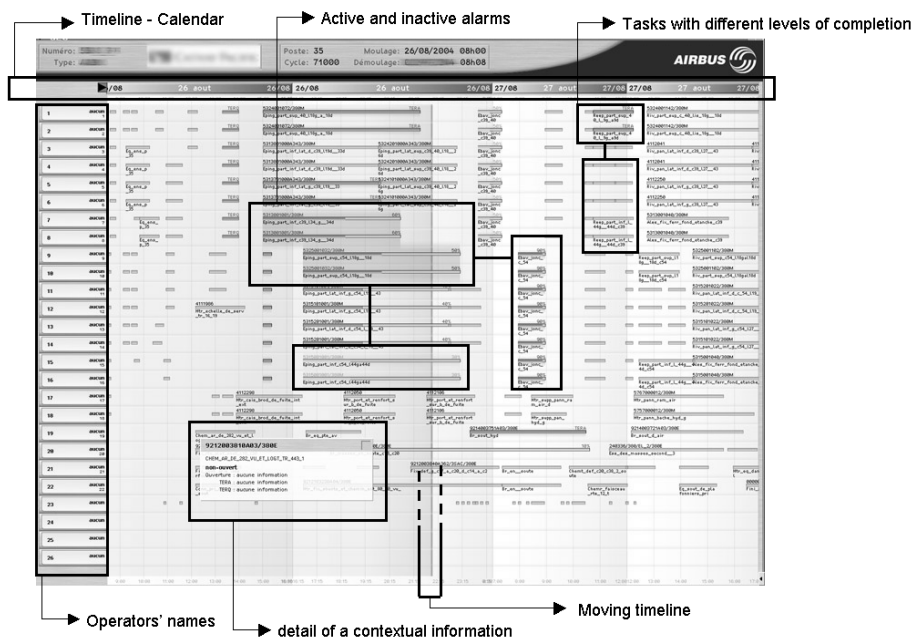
Timeline - Calendar

Active and inactive alarms

Tasks with different levels of completion

Numéro:
Type:

Poste: 35
Cycle: 71000

Moulage: 26/08/2004 08h00
Démoulage: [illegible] 08h08

AIRBUS

/08 26 aout 26/08 26/08 26 aout 26/08 27/08 27 aout 27/08 27/08 27 aout 27/08

1
2
3
4
5
6
7
8
9
10
11
12
13
14
15
16
17
18
19
20
21
22
23
24
25
26

9212003010A03/300E
CHEM_AR_DE_282_VU_ET_LOST_TR_443_1
non-ouvert
Ouverture : aucune information
TERA : aucune information
TERQ : aucune information

Operators' names

detail of a contextual information

Moving timeline